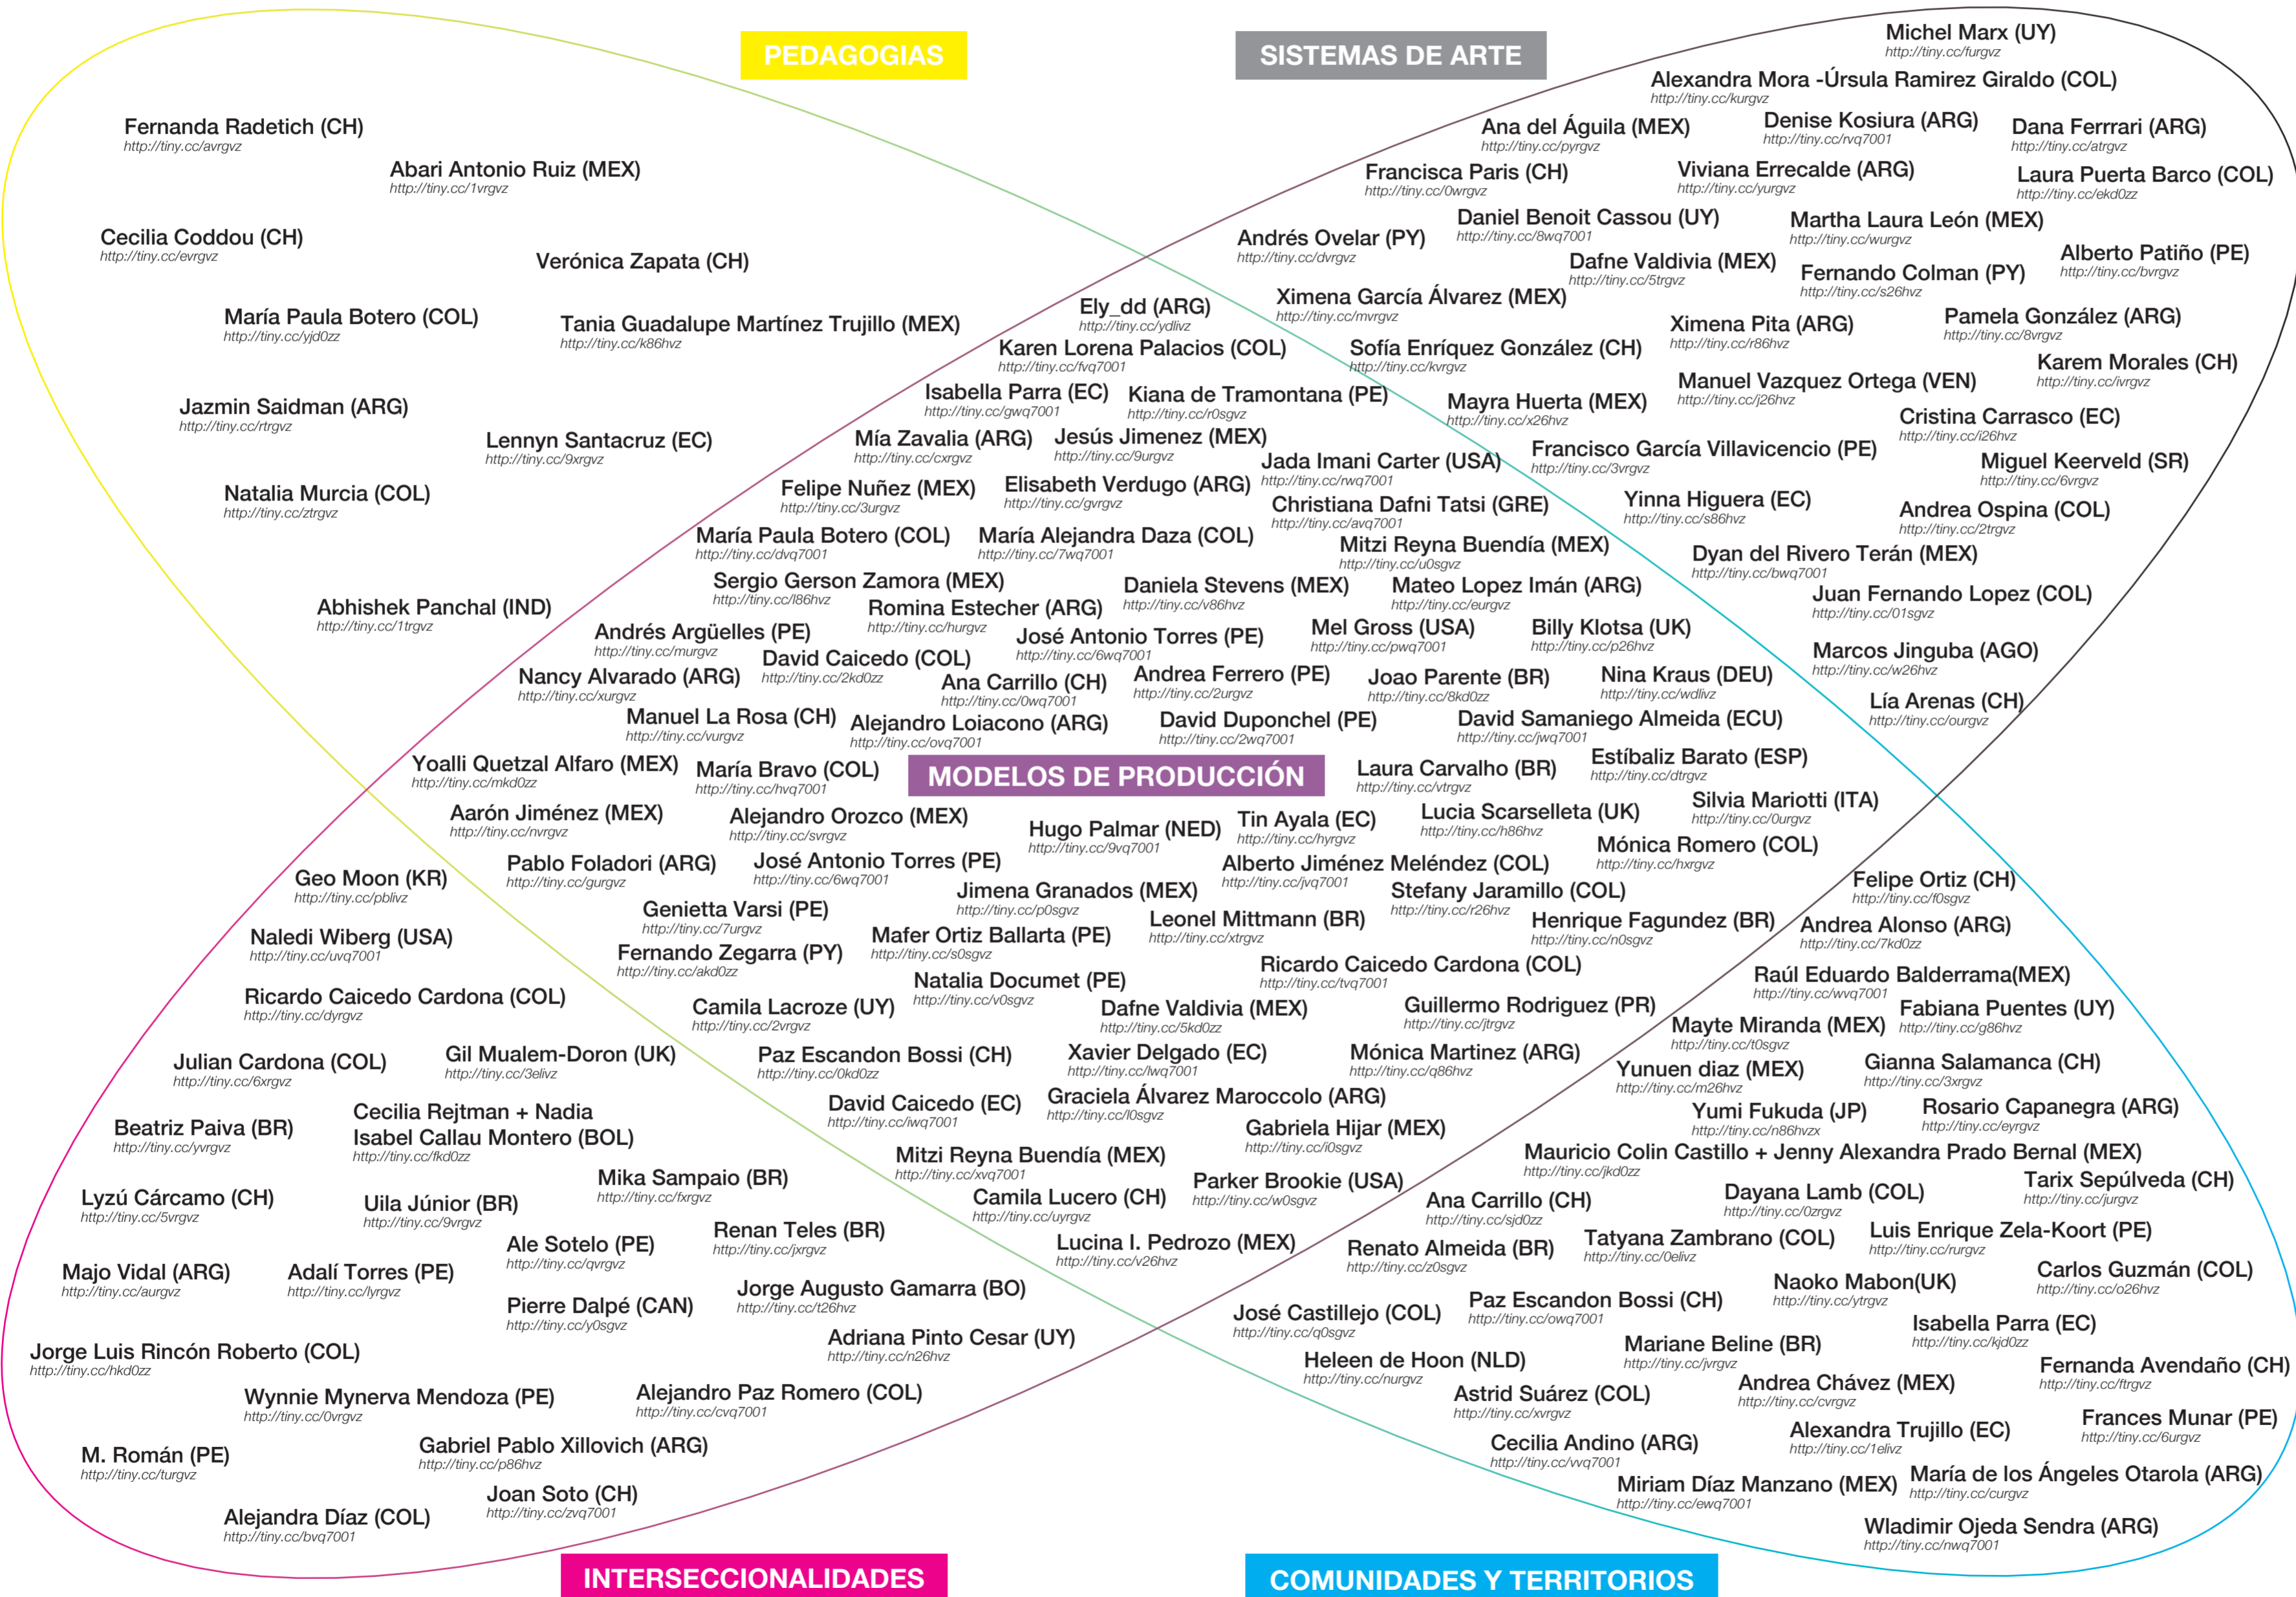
PEDAGOGIAS

SISTEMAS DE ARTE

Michel Marx (UY)
http://tiny.cc/furgvz

Alexandra Mora -Úrsula Ramirez Giraldo (COL)
http://tiny.cc/kurgvz

Fernanda Radetich (CH)
http://tiny.cc/avrgvz

Ana del Águila (MEX)
http://tiny.cc/pyrgvz

Denise Kosiura (ARG)
http://tiny.cc/rvq7001

Dana Ferrrari (ARG)
http://tiny.cc/atrgvz

Abari Antonio Ruiz (MEX)
http://tiny.cc/1vrgvz

Francisca Paris (CH)
http://tiny.cc/0wrgvz

Viviana Errecalde (ARG)
http://tiny.cc/yurgvz

Laura Puerta Barco (COL)
http://tiny.cc/ekd0zz

Cecilia Coddou (CH)
http://tiny.cc/evrgvz

Daniel Benoit Cassou (UY)
http://tiny.cc/8wq7001

Martha Laura León (MEX)
http://tiny.cc/wurgvz

Andrés Ovelar (PY)
http://tiny.cc/dvrgvz

Alberto Patiño (PE)
http://tiny.cc/bvrgvz

Verónica Zapata (CH)

Dafne Valdivia (MEX)
http://tiny.cc/5trgvz

Fernando Colman (PY)
http://tiny.cc/s26hvz

Ximena García Álvarez (MEX)
http://tiny.cc/mvrgvz

Ely_dd (ARG)
http://tiny.cc/ydlivz

María Paula Botero (COL)
http://tiny.cc/yjd0zz

Tania Guadalupe Martínez Trujillo (MEX)
http://tiny.cc/k86hvz

Pamela González (ARG)
http://tiny.cc/8vrgvz

Ximena Pita (ARG)
http://tiny.cc/r86hvz

Karen Lorena Palacios (COL)
http://tiny.cc/fvq7001

Sofía Enríquez González (CH)
http://tiny.cc/kvrgvz

Karem Morales (CH)
http://tiny.cc/ivrgvz

Manuel Vazquez Ortega (VEN)
http://tiny.cc/j26hvz

Isabella Parra (EC)
http://tiny.cc/gwq7001

Kiana de Tramontana (PE)
http://tiny.cc/r0sgvz

Mayra Huerta (MEX)
http://tiny.cc/x26hvz

Jazmin Saidman (ARG)
http://tiny.cc/rtrgvz

Cristina Carrasco (EC)
http://tiny.cc/i26hvz

Mía Zavalia (ARG)
http://tiny.cc/cxrgvz

Jesús Jimenez (MEX)
http://tiny.cc/9urgvz

Lennyn Santacruz (EC)
http://tiny.cc/9xrgvz

Francisco García Villavicencio (PE)
http://tiny.cc/3vrgvz

Jada Imani Carter (USA)
http://tiny.cc/rwq7001

Miguel Keerveld (SR)
http://tiny.cc/6vrgvz

Felipe Nuñez (MEX)
http://tiny.cc/3urgvz

Elisabeth Verdugo (ARG)
http://tiny.cc/gvrgvz

Natalia Murcia (COL)
http://tiny.cc/ztrgvz

Yinna Higuera (EC)
http://tiny.cc/s86hvz

Christiana Dafni Tatsi (GRE)
http://tiny.cc/avq7001

Andrea Ospina (COL)
http://tiny.cc/2trgvz

María Paula Botero (COL)
http://tiny.cc/dvq7001

María Alejandra Daza (COL)
http://tiny.cc/7wq7001

Mitzi Reyna Buendía (MEX)
http://tiny.cc/u0sgvz

Dyan del Rivero Terán (MEX)
http://tiny.cc/bwq7001

Sergio Gerson Zamora (MEX)
http://tiny.cc/l86hvz

Daniela Stevens (MEX)
http://tiny.cc/v86hvz

Mateo Lopez Imán (ARG)
http://tiny.cc/eurgvz

Juan Fernando Lopez (COL)
http://tiny.cc/01sgvz

Abhishek Panchal (IND)
http://tiny.cc/1trgvz

Romina Estecher (ARG)
http://tiny.cc/hurgvz

Andrés Argüelles (PE)
http://tiny.cc/murgvz

José Antonio Torres (PE)
http://tiny.cc/6wq7001

Mel Gross (USA)
http://tiny.cc/pwq7001

Billy Klotsa (UK)
http://tiny.cc/p26hvz

Marcos Jinguba (AGO)
http://tiny.cc/w26hvz

David Caicedo (COL)
http://tiny.cc/2kd0zz

Nancy Alvarado (ARG)
http://tiny.cc/xurgvz

Andrea Ferrero (PE)
http://tiny.cc/2urgvz

Joao Parente (BR)
http://tiny.cc/8kd0zz

Nina Kraus (DEU)
http://tiny.cc/wdlivz

Ana Carrillo (CH)
http://tiny.cc/0wq7001

Lía Arenas (CH)
http://tiny.cc/ourgvz

Manuel La Rosa (CH)
http://tiny.cc/vurgvz

Alejandro Loiacono (ARG)
http://tiny.cc/ovq7001

David Duponchel (PE)
http://tiny.cc/2wq7001

David Samaniego Almeida (ECU)
http://tiny.cc/jwq7001

Yoalli Quetzal Alfaro (MEX)
http://tiny.cc/mkd0zz

María Bravo (COL)
http://tiny.cc/hvq7001

MODELOS DE PRODUCCIÓN

Laura Carvalho (BR)
http://tiny.cc/vtrgvz

Estíbaliz Barato (ESP)
http://tiny.cc/dtrgvz

Aarón Jiménez (MEX)
http://tiny.cc/nvrgvz

Alejandro Orozco (MEX)
http://tiny.cc/svrgvz

Silvia Mariotti (ITA)
http://tiny.cc/0urgvz

Hugo Palmar (NED)
http://tiny.cc/9vq7001

Tin Ayala (EC)
http://tiny.cc/hyrgvz

Lucia Scarselleta (UK)
http://tiny.cc/h86hvz

Mónica Romero (COL)
http://tiny.cc/hxrgvz

Pablo Foladori (ARG)
http://tiny.cc/gurgvz

José Antonio Torres (PE)
http://tiny.cc/6wq7001

Alberto Jiménez Meléndez (COL)
http://tiny.cc/jvq7001

Geo Moon (KR)
http://tiny.cc/pblivz

Jimena Granados (MEX)
http://tiny.cc/p0sgvz

Stefany Jaramillo (COL)
http://tiny.cc/r26hvz

Felipe Ortiz (CH)
http://tiny.cc/f0sgvz

Genietta Varsi (PE)
http://tiny.cc/7urgvz

Leonel Mittmann (BR)
http://tiny.cc/xtrgvz

Henrique Fagundez (BR)
http://tiny.cc/n0sgvz

Andrea Alonso (ARG)
http://tiny.cc/7kd0zz

Naledi Wiberg (USA)
http://tiny.cc/uvq7001

Mafer Ortiz Ballarta (PE)
http://tiny.cc/s0sgvz

Fernando Zegarra (PY)
http://tiny.cc/akd0zz

Ricardo Caicedo Cardona (COL)
http://tiny.cc/tvq7001

Raúl Eduardo Balderrama(MEX)
http://tiny.cc/wvq7001

Natalia Documet (PE)
http://tiny.cc/v0sgvz

Ricardo Caicedo Cardona (COL)
http://tiny.cc/dyrgvz

Camila Lacroze (UY)
http://tiny.cc/2vrgvz

Dafne Valdivia (MEX)
http://tiny.cc/5kd0zz

Guillermo Rodriguez (PR)
http://tiny.cc/jtrgvz

Fabiana Puentes (UY)
http://tiny.cc/g86hvz

Mayte Miranda (MEX)
http://tiny.cc/t0sgvz

Julian Cardona (COL)
http://tiny.cc/6xrgvz

Gil Mualem-Doron (UK)
http://tiny.cc/3elivz

Paz Escandon Bossi (CH)
http://tiny.cc/0kd0zz

Xavier Delgado (EC)
http://tiny.cc/lwq7001

Mónica Martinez (ARG)
http://tiny.cc/q86hvz

Gianna Salamanca (CH)
http://tiny.cc/3xrgvz

Yunuen diaz (MEX)
http://tiny.cc/m26hvz

Graciela Álvarez Maroccolo (ARG)
http://tiny.cc/l0sgvz

Beatriz Paiva (BR)
http://tiny.cc/yvrgvz

Cecilia Rejtman + Nadia Isabel Callau Montero (BOL)
http://tiny.cc/fkd0zz

David Caicedo (EC)
http://tiny.cc/iwq7001

Yumi Fukuda (JP)
http://tiny.cc/n86hvzx

Rosario Capanegra (ARG)
http://tiny.cc/eyrgvz

Gabriela Hijar (MEX)
http://tiny.cc/i0sgvz

Mitzi Reyna Buendía (MEX)
http://tiny.cc/xvq7001

Mauricio Colin Castillo + Jenny Alexandra Prado Bernal (MEX)
http://tiny.cc/jkd0zz

Mika Sampaio (BR)
http://tiny.cc/fxrgvz

Parker Brookie (USA)
http://tiny.cc/w0sgvz

Tarix Sepúlveda (CH)
http://tiny.cc/jurgvz

Lyzú Cárcamo (CH)
http://tiny.cc/5vrgvz

Uila Júnior (BR)
http://tiny.cc/9vrgvz

Camila Lucero (CH)
http://tiny.cc/uyrgvz

Dayana Lamb (COL)
http://tiny.cc/0zrgvz

Ana Carrillo (CH)
http://tiny.cc/sjd0zz

Renan Teles (BR)
http://tiny.cc/jxrgvz

Luis Enrique Zela-Koort (PE)
http://tiny.cc/rurgvz

Ale Sotelo (PE)
http://tiny.cc/qvrgvz

Lucina I. Pedrozo (MEX)
http://tiny.cc/v26hvz

Tatyana Zambrano (COL)
http://tiny.cc/0elivz

Majo Vidal (ARG)
http://tiny.cc/aurgvz

Adalí Torres (PE)
http://tiny.cc/lyrgvz

Renato Almeida (BR)
http://tiny.cc/z0sgvz

Naoko Mabon(UK)
http://tiny.cc/ytrgvz

Carlos Guzmán (COL)
http://tiny.cc/o26hvz

Jorge Augusto Gamarra (BO)
http://tiny.cc/t26hvz

Pierre Dalpé (CAN)
http://tiny.cc/y0sgvz

Paz Escandon Bossi (CH)
http://tiny.cc/owq7001

José Castillejo (COL)
http://tiny.cc/q0sgvz

Isabella Parra (EC)
http://tiny.cc/kjd0zz

Jorge Luis Rincón Roberto (COL)
http://tiny.cc/hkd0zz

Adriana Pinto Cesar (UY)
http://tiny.cc/n26hvz

Mariane Beline (BR)
http://tiny.cc/jvrgvz

Heleen de Hoon (NLD)
http://tiny.cc/nurgvz

Fernanda Avendaño (CH)
http://tiny.cc/ftrgvz

Wynnie Mynerva Mendoza (PE)
http://tiny.cc/0vrgvz

Alejandro Paz Romero (COL)
http://tiny.cc/cvq7001

Andrea Chávez (MEX)
http://tiny.cc/cvrgvz

Astrid Suárez (COL)
http://tiny.cc/xvrgvz

Frances Munar (PE)
http://tiny.cc/6urgvz

Alexandra Trujillo (EC)
http://tiny.cc/1elivz

M. Román (PE)
http://tiny.cc/turgvz

Gabriel Pablo Xillovich (ARG)
http://tiny.cc/p86hvz

Cecilia Andino (ARG)
http://tiny.cc/vvq7001

María de los Ángeles Otarola (ARG)
http://tiny.cc/curgvz

Miriam Díaz Manzano (MEX)
http://tiny.cc/ewq7001

Joan Soto (CH)
http://tiny.cc/zvq7001

Alejandra Díaz (COL)
http://tiny.cc/bvq7001

Wladimir Ojeda Sendra (ARG)
http://tiny.cc/nwq7001

INTERSECCIONALIDADES

COMUNIDADES Y TERRITORIOS